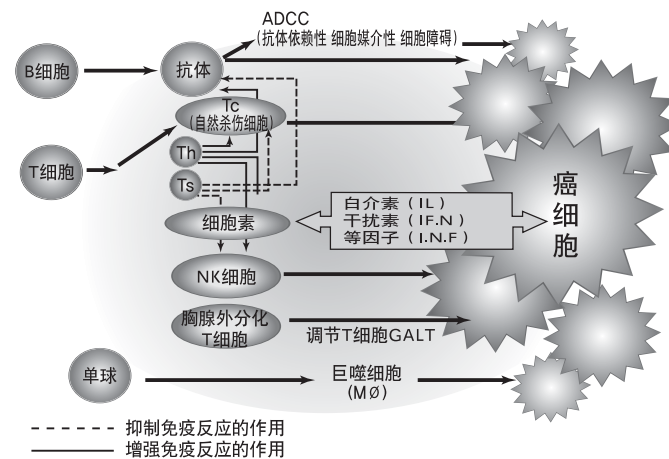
ADCC
(抗体依赖性 细胞媒介性 细胞障碍)

B细胞

抗体

Tc
(自然杀伤细胞)

T细胞

Th

Ts

细胞素

白介素 (IL)
干扰素 (IF.N)
等因子 (I.N.F)

癌
细
胞

NK细胞

胸腺外分化
T细胞

调节T细胞GALT

单球

巨噬细胞
(MØ)

- - - - - - 抑制免疫反应的作用
———— 增强免疫反应的作用